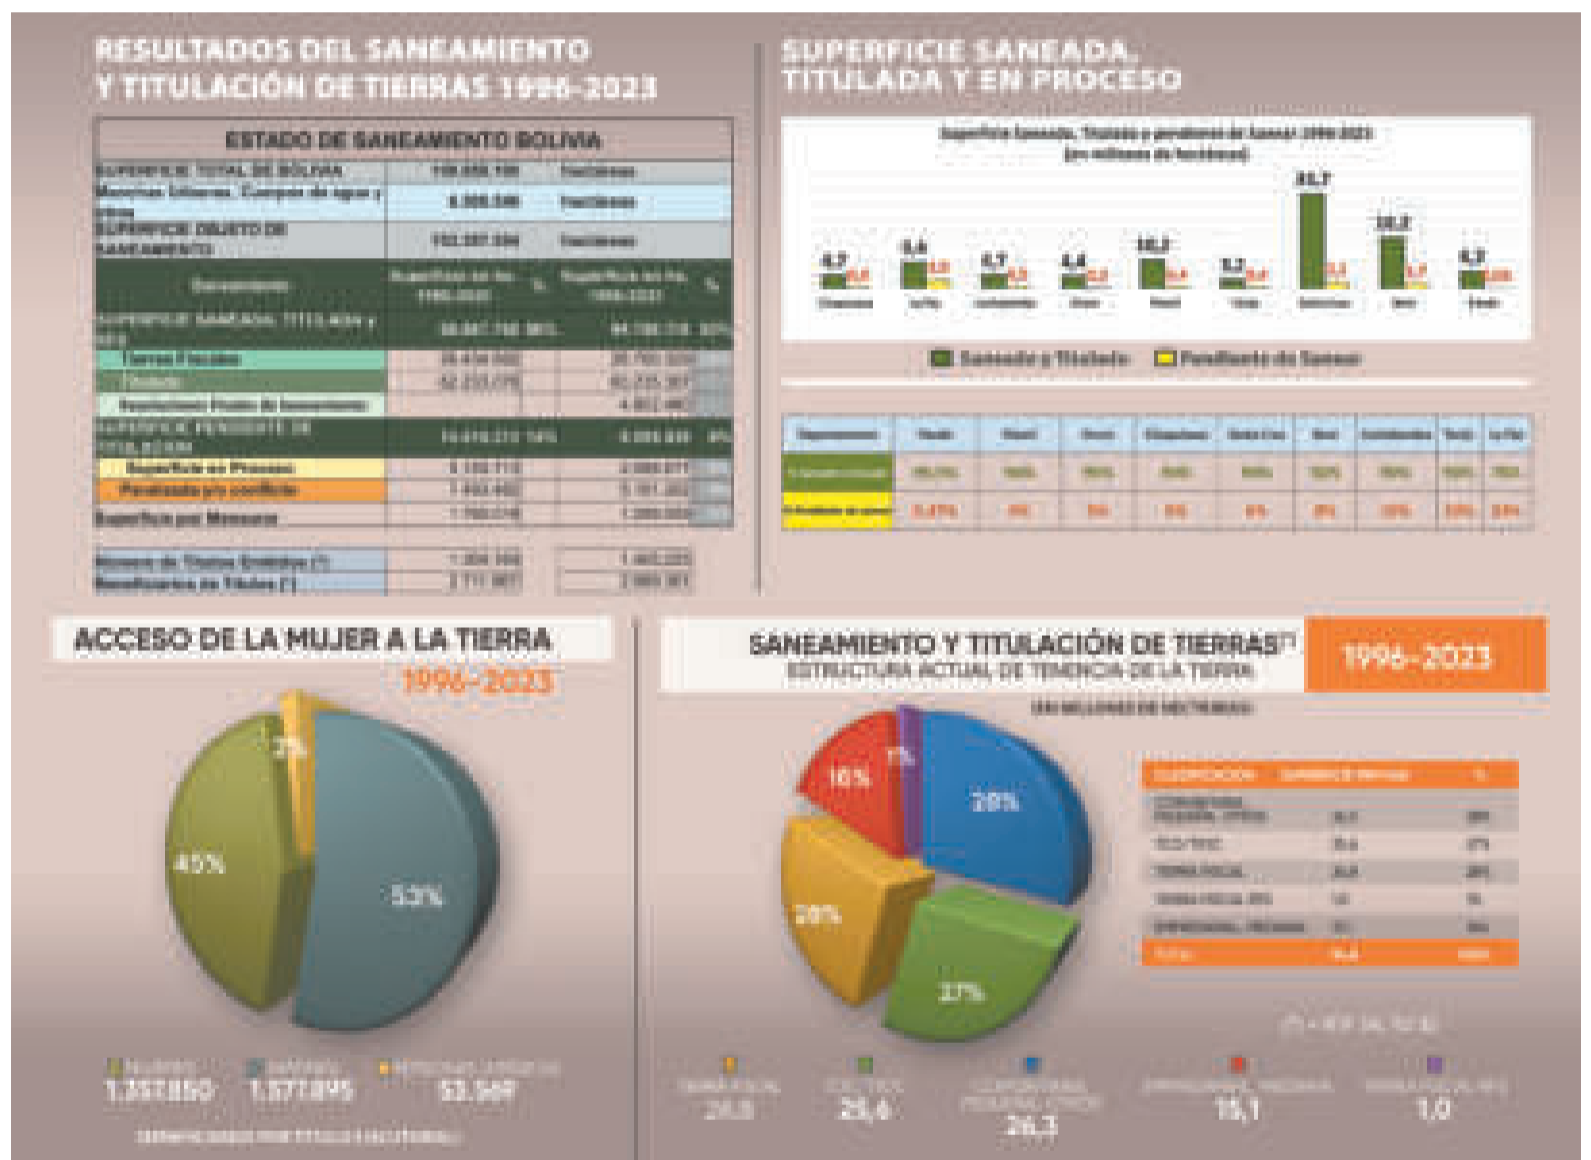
RESULTADOS DEL SANEAMIENTO Y TITULACIÓN DE TIERRAS 1996-2023

ESTADO DE SANEAMIENTO BOLIVIA

| SUPERFICIE TOTAL DE BOLIVIA | 109.858.100 | hectáreas |
|---|---|---|
| Manchas Urbanas, Cuerpos de agua y otros | 6.300.586 | hectáreas |
| SUPERFICIE OBJETO DE SANEAMIENTO | 103.557.514 | hectáreas |

| Saneamiento | Superficie en Ha. 1996-2020 | % | Superficie en Ha. 1996-2023 | % |
|---|---|---|---|---|
| SUPERFICIE SANEADA, TITULADA y otra | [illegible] | 86% | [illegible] | 93% |
| Tierras Fiscales | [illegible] | | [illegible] | |
| Titulado | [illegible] | | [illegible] | |
| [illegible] | | | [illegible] | |
| SUPERFICIE PENDIENTE DE TITULACIÓN | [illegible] | 14% | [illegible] | 6% |
| Superficie en Proceso | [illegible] | | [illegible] | |
| Paralizada por conflicto | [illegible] | | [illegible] | |
| Superficie por Mensura | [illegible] | | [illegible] | |

| Número de Títulos Emitidos (*) | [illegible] | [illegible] |
|---|---|---|
| Beneficiarios en Títulos (*) | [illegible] | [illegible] |

SUPERFICIE SANEADA, TITULADA Y EN PROCESO

Superficie Saneada, Titulada y pendiente de Sanear 1996-2023 (en millones de hectáreas)

6,7 0,8 Chuquisaca
9,6 1,0 La Paz
4,7 0,5 Cochabamba
4,4 0,2 Oruro
10,2 0,4 Potosí
3,1 0,4 Tarija
35,7 1,1 Santa Cruz
18,8 1,7 Beni
6,3 0,06 Pando

Saneado y Titulado   Pendiente de Sanear

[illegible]

ACCESO DE LA MUJER A LA TIERRA
1996-2023

2%
45%
53%

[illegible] 1.357.850   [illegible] 1.577.895   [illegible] 53.569

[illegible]

SANEAMIENTO Y TITULACIÓN DE TIERRAS(*)
ESTRUCTURA ACTUAL DE TENENCIA DE LA TIERRA
1996-2023
(EN MILLONES DE HECTÁREAS)

16%
1%
28%
28%
27%

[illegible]

(*) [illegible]

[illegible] 26,0   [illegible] 25,4   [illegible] 26,3   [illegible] 15,1   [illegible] 1,0